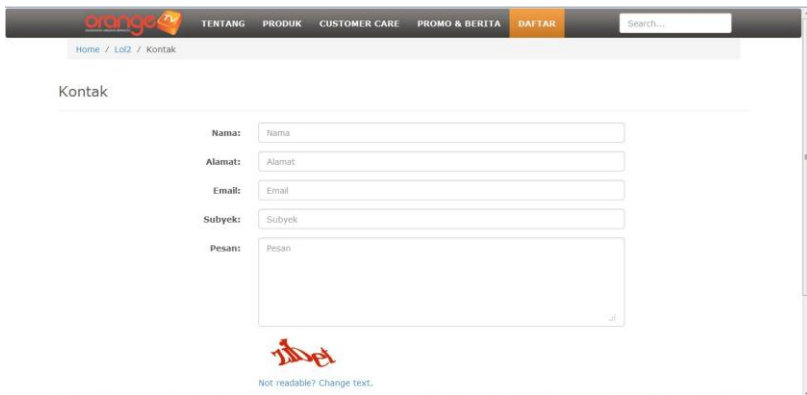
orange tv

TENTANG PRODUK CUSTOMER CARE PROMO & BERITA DAFTAR

Search...

Home / Lol2 / Kontak

Kontak

Nama: Nama

Alamat: Alamat

Email: Email

Subyek: Subyek

Pesan: Pesan

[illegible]

Not readable? Change text.